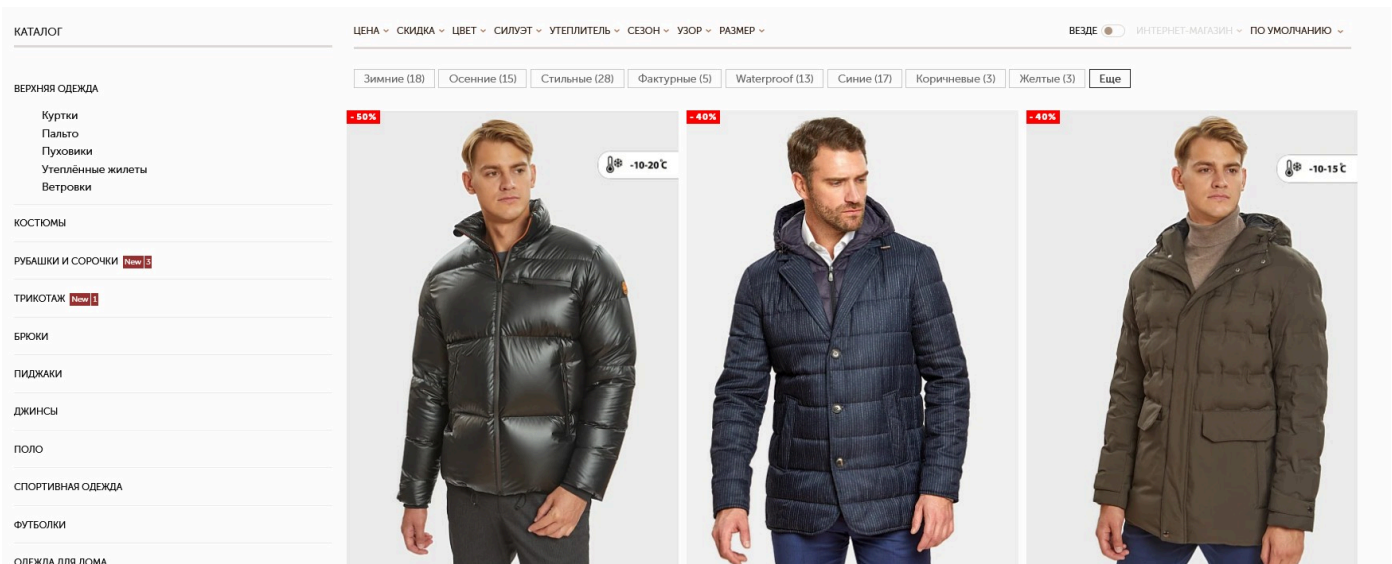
КАТАЛОГ

ЦЕНА СКИДКА ЦВЕТ СИЛУЭТ УТЕПЛИТЕЛЬ СЕЗОН УЗОР РАЗМЕР

ВЕЗДЕ ИНТЕРНЕТ-МАГАЗИН ПО УМОЛЧАНИЮ

Зимние (18) Осенние (15) Стильные (28) Фактурные (5) Waterproof (13) Синие (17) Коричневые (3) Желтые (3) Еще

ВЕРХНЯЯ ОДЕЖДА

Куртки
Пальто
Пуховики
Утеплённые жилеты
Ветровки

КОСТЮМЫ

РУБАШКИ И СОРОЧКИ New 3

ТРИКОТАЖ New 1

БРЮКИ

ПИДЖАКИ

ДЖИНСЫ

ПОЛО

СПОРТИВНАЯ ОДЕЖДА

ФУТБОЛКИ

ОДЕЖДА ДЛЯ ДОМА

- 50%

-10-20℃

- 40%

- 40%

-10-15℃